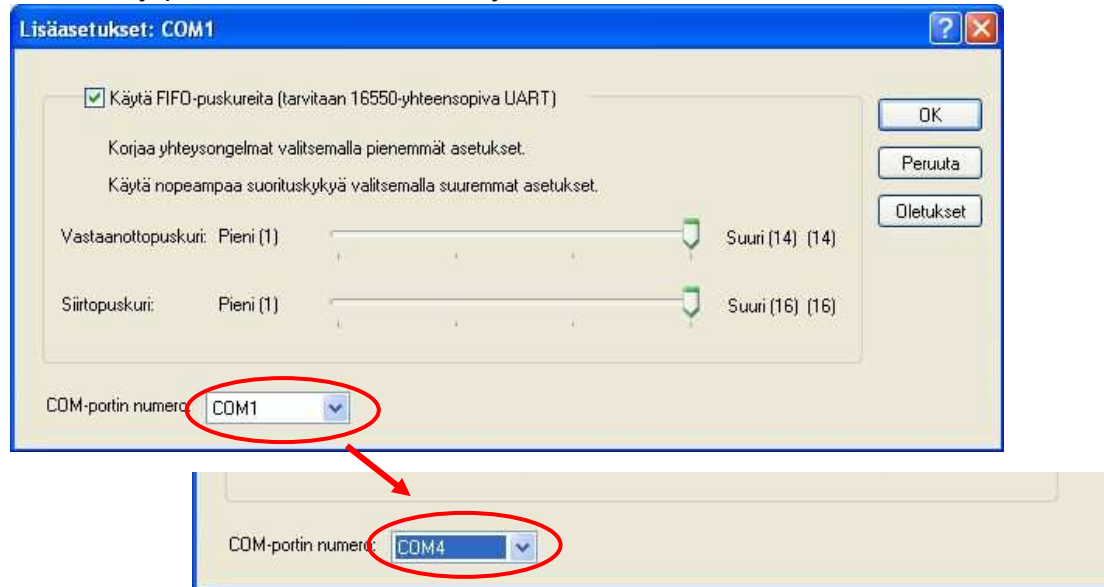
Lisäasetukset: COM1

Käytä FIFO-puskureita (tarvitaan 16550-yhteensopiva UART)

Korjaa yhteysongelmat valitsemalla pienemmät asetukset.

Käytä nopeampaa suorituskykyä valitsemalla suuremmat asetukset.

Vastaanottopuskuri: Pieni (1) Suuri (14) (14)

Siirtopuskuri: Pieni (1) Suuri (16) (16)

OK

Peruuta

Oletukset

COM-portin numero: COM1

COM-portin numero: COM4